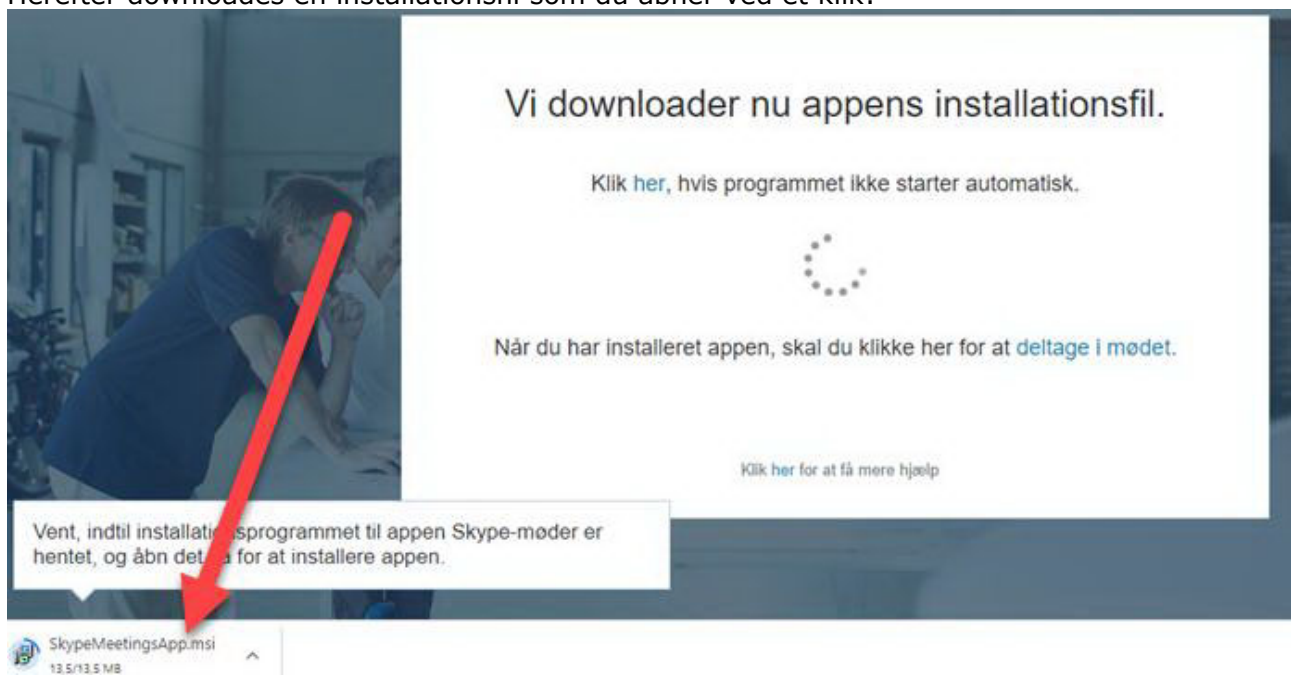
Herefter downloades en installationsfil som du åbner ved et klik.

Vi downloader nu appens installationsfil.

Klik her, hvis programmet ikke starter automatisk.

Når du har installeret appen, skal du klikke her for at deltage i mødet.

Klik her for at få mere hjælp

Vent, indtil installati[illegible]sprogrammet til appen Skype-møder er hentet, og åbn det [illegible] for at installere appen.

SkypeMeetingsApp.msi
13.5/13.5 MB